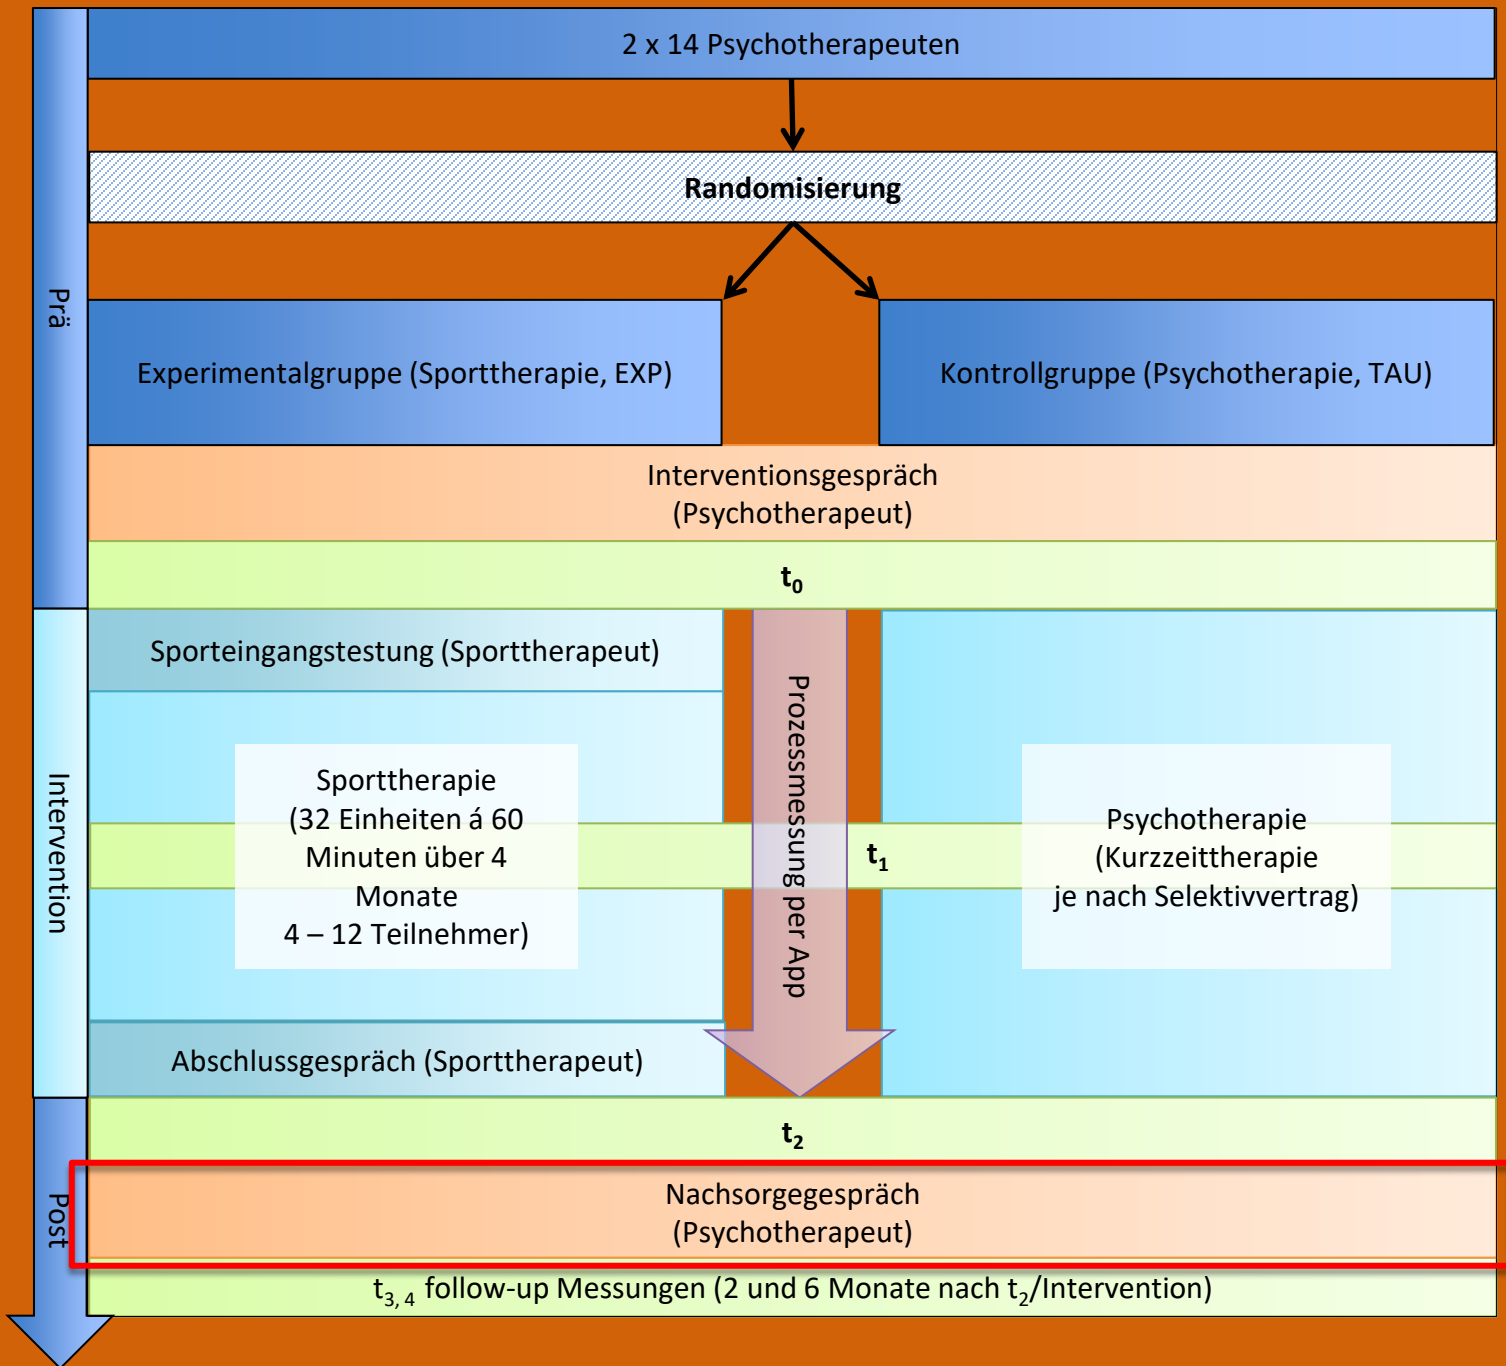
Prä

2 x 14 Psychotherapeuten

Randomisierung

Experimentalgruppe (Sporttherapie, EXP)

Kontrollgruppe (Psychotherapie, TAU)

Interventionsgespräch
(Psychotherapeut)

$t_0$

Intervention

Sporteingangstestung (Sporttherapeut)

Sporttherapie
(32 Einheiten á 60 Minuten über 4 Monate
4 – 12 Teilnehmer)

Prozessmessung per App

$t_1$

Psychotherapie
(Kurzzeittherapie
je nach Selektivvertrag)

Abschlussgespräch (Sporttherapeut)

$t_2$

Post

Nachsorgegespräch
(Psychotherapeut)

$t_{3,4}$ follow-up Messungen (2 und 6 Monate nach $t_2$/Intervention)